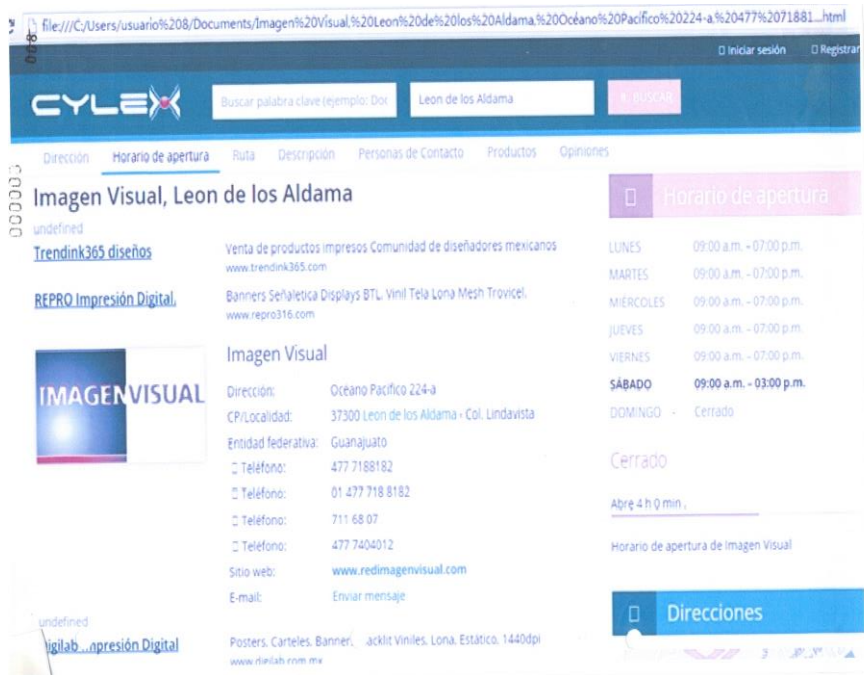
file:///C:/Users/usuario%208/Documents/Imagen%20Visual,%20Leon%20de%20los%20Aldama,%20Océano%20Pacifico%20224-a,%20477%2071881...html

000003

Iniciar sesión Registrar

CYLEX

Buscar palabra clave (ejemplo: Doc

Leon de los Aldama

BUSCAR

Dirección Horario de apertura Ruta Descripción Personas de Contacto Productos Opiniones

Imagen Visual, Leon de los Aldama

undefined

Trendink365 diseños

Venta de productos impresos Comunidad de diseñadores mexicanos
www.trendink365.com

REPRO Impresión Digital.

Banners Señaletica Displays BTL Vinil Tela Lona Mesh Trovicel.
www.repro316.com

IMAGENVISUAL

Imagen Visual

Dirección: Oceano Pacifico 224-a
CP/Localidad: 37300 Leon de los Aldama - Col. Lindavista
Entidad federativa: Guanajuato
Teléfono: 477 7188182
Teléfono: 01 477 718 8182
Teléfono: 711 68 07
Teléfono: 477 7404012
Sitio web: www.redimagenvisual.com
E-mail: Enviar mensaje

undefined

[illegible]igilab ...npresión Digital

Posters, Carteles, Banner, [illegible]acklit Viniles, Lona, Estático, 1440dpi
www.digilab.com.mx

Horario de apertura

LUNES 09:00 a.m. - 07:00 p.m.
MARTES 09:00 a.m. - 07:00 p.m.
MIÉRCOLES 09:00 a.m. - 07:00 p.m.
JUEVES 09:00 a.m. - 07:00 p.m.
VIERNES 09:00 a.m. - 07:00 p.m.
SÁBADO 09:00 a.m. - 03:00 p.m.
DOMINGO - Cerrado

Cerrado

Abre 4 h 0 min .

Horario de apertura de Imagen Visual

Direcciones